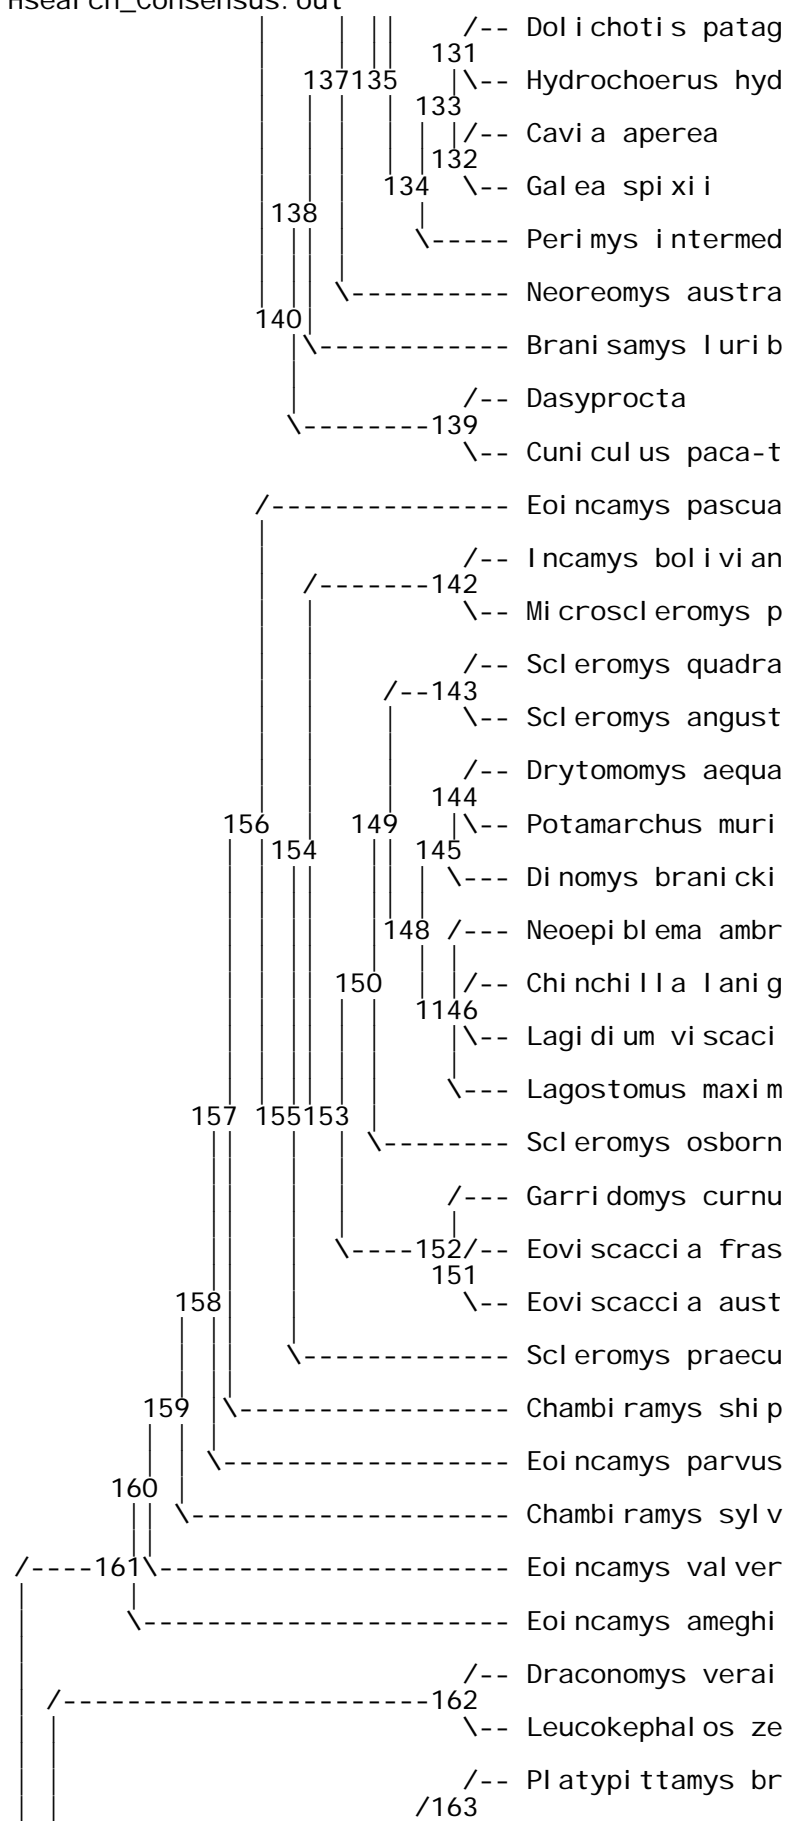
hsearch_consensus.out

/-- Dolichotis patag
131
137135 |\-- Hydrochoerus hyd
133
|/-- Cavia aperea
132
134 \-- Galea spixii
138
\----- Perimys intermed
\---------- Neoreomys austra
140
\------------ Branisamys lurib
/-- Dasyprocta
\--------139
\-- Cuniculus paca-t
/--------------- Eoincamys pascua
/-- Incamys bolivian
/-------142
\-- Microscleromys p
/-- Scleromys quadra
/--143
\-- Scleromys angust
/-- Drytomomys aequa
144
156 149 |\-- Potamarchus muri
154 145
\--- Dinomys branicki
148 /--- Neoepiblema ambr
150 |/-- Chinchilla lanig
1146
|\-- Lagidium viscaci
\--- Lagostomus maxim
157 155153
\-------- Scleromys osborn
/--- Garridomys curnu
\----152/-- Eoviscaccia fras
151
158 \-- Eoviscaccia aust
\------------- Scleromys praecu
159 \----------------- Chambiramys ship
\----------------- Eoincamys parvus
160
\------------------ Chambiramys sylv
/----161\------------------- Eoincamys valver
\------------------- Eoincamys ameghi
/-- Draconomys verai
/----------------------162
\-- Leucokephalos ze
/-- Platypittamys br
/163